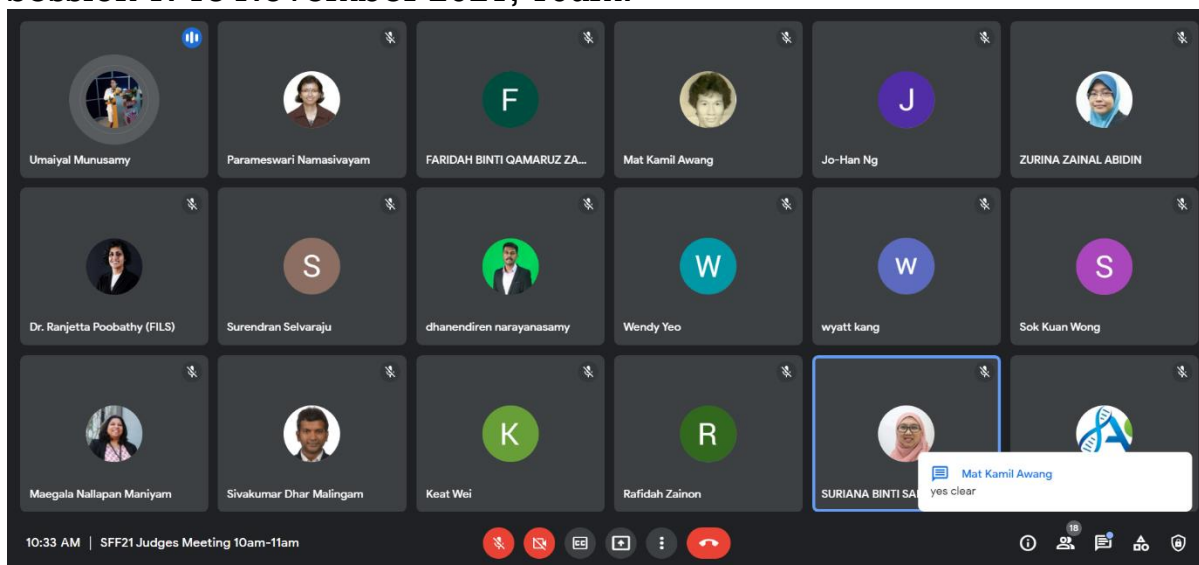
Umaiyal Munusamy

Parameswari Namasivayam

F

FARIDAH BINTI QAMARUZ ZA...

Mat Kamil Awang

J

Jo-Han Ng

ZURINA ZAINAL ABIDIN

Dr. Ranjetta Poobathy (FILS)

S

Surendran Selvaraju

dhanendiren narayanasamy

W

Wendy Yeo

w

wyatt kang

S

Sok Kuan Wong

Maegala Nallapan Maniyam

Sivakumar Dhar Malingam

K

Keat Wei

R

Rafidah Zainon

SURIANA BINTI SA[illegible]

Mat Kamil Awang

yes clear

10:33 AM | SFF21 Judges Meeting 10am-11am

18